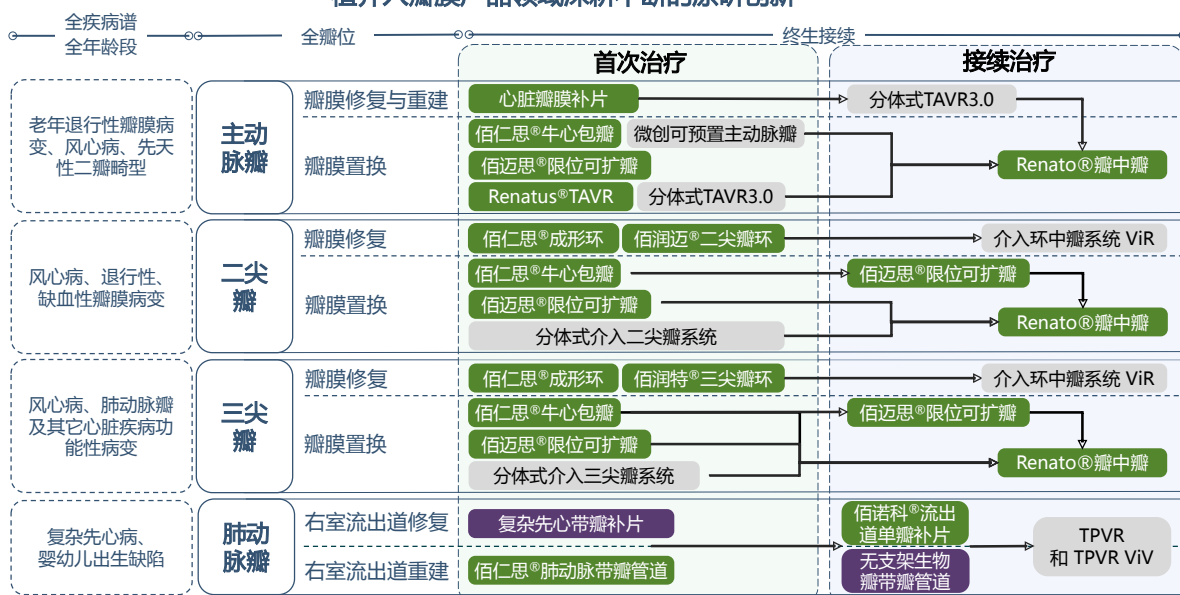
全疾病谱
全年龄段

全瓣位

终生接续

首次治疗

接续治疗

老年退行性瓣膜病变、风心病、先天性二瓣畸型

主动脉瓣

瓣膜修复与重建

心脏瓣膜补片

分体式TAVR3.0

瓣膜置换

佰仁思®牛心包瓣

微创可预置主动脉瓣

佰迈思®限位可扩瓣

Renato®瓣中瓣

Renatus®TAVR

分体式TAVR3.0

风心病、退行性、缺血性瓣膜病变

二尖瓣

瓣膜修复

佰仁思®成形环

佰润迈®二尖瓣环

介入环中瓣系统 ViR

瓣膜置换

佰仁思®牛心包瓣

佰迈思®限位可扩瓣

佰迈思®限位可扩瓣

Renato®瓣中瓣

分体式介入二尖瓣系统

风心病、肺动脉瓣及其它心脏疾病功能性病变

三尖瓣

瓣膜修复

佰仁思®成形环

佰润特®三尖瓣环

介入环中瓣系统 ViR

瓣膜置换

佰仁思®牛心包瓣

佰迈思®限位可扩瓣

佰迈思®限位可扩瓣

Renato®瓣中瓣

分体式介入三尖瓣系统

复杂先心病、婴幼儿出生缺陷

肺动脉瓣

右室流出道修复

复杂先心带瓣补片

佰诺科®流出道单瓣补片

TPVR
和 TPVR ViV

右室流出道重建

佰仁思®肺动脉带瓣管道

无支架生物瓣带瓣管道